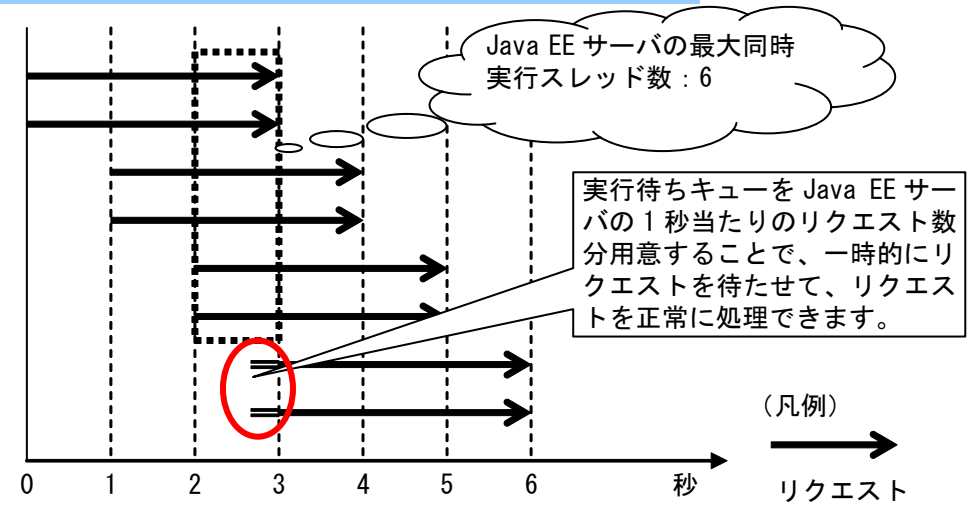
Java EE サーバの最大同時実行スレッド数：6

実行待ちキューを Java EE サーバの 1 秒当たりのリクエスト数分用意することで、一時的にリクエストを待たせて、リクエストを正常に処理できます。

（凡例）

リクエスト

0 1 2 3 4 5 6 秒